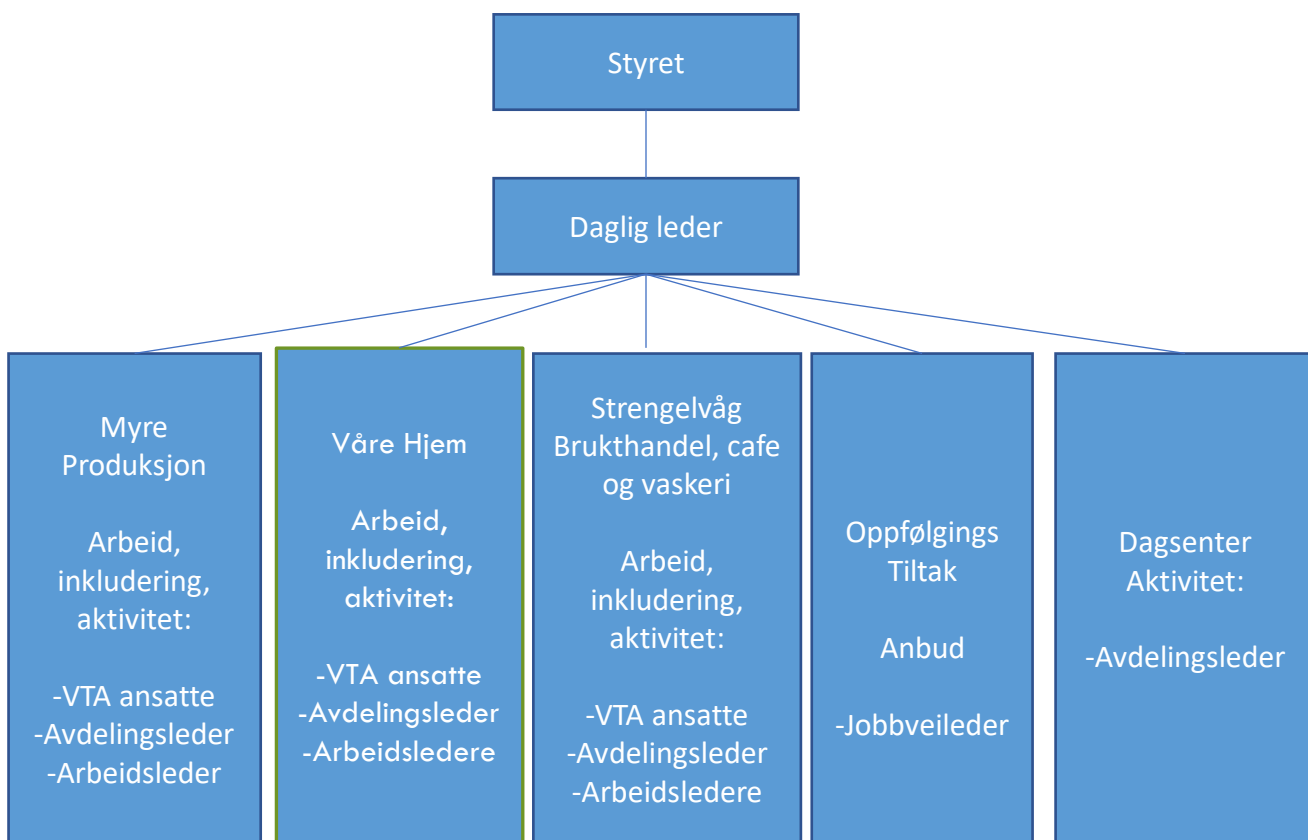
Styret

Daglig leder

Myre Produksjon

Arbeid, inkludering, aktivitet:

-VTA ansatte
-Avdelingsleder
-Arbeidsleder

Våre Hjem

Arbeid, inkludering, aktivitet:

-VTA ansatte
-Avdelingsleder
-Arbeidsledere

Strengelvåg Brukthandel, cafe og vaskeri

Arbeid, inkludering, aktivitet:

-VTA ansatte
-Avdelingsleder
-Arbeidsledere

Oppfølgings Tiltak

Anbud

-Jobbveileder

Dagsenter Aktivitet:

-Avdelingsleder